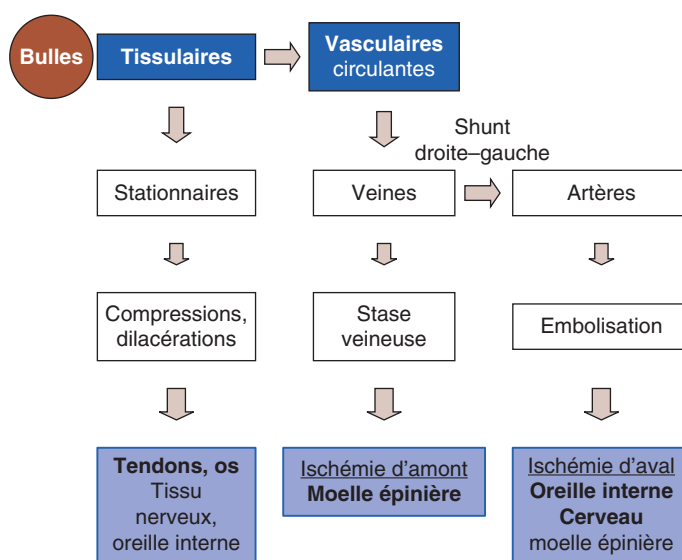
Bulles

Tissulaires

Vasculaires circulantes

Shunt droite–gauche

Stationnaires

Veines

Artères

Compressions, dilacérations

Stase veineuse

Embolisation

**Tendons, os** Tissu nerveux, oreille interne

Ischémie d'amont **Moelle épinière**

Ischémie d'aval **Oreille interne Cerveau** moelle épinière